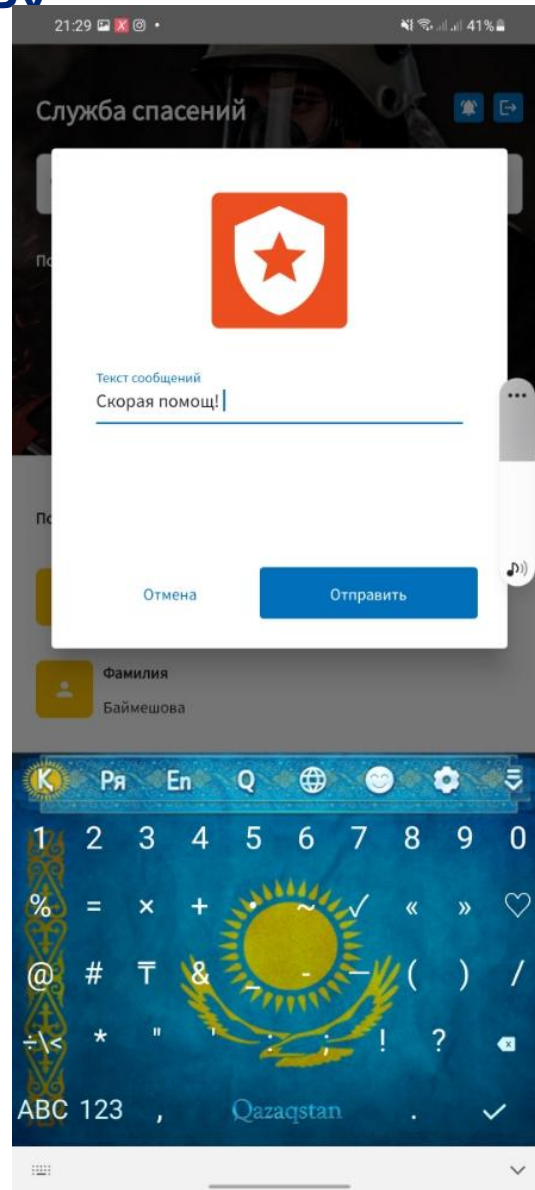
21:29

41%

Служба спасений

По

По

Текст сообщений
Скорая помощ!

Отмена

Отправить

Фамилия
Баймешова

K Ря En Q

1 2 3 4 5 6 7 8 9 0
% = × + • ~ √ « » ♡
@ # ₸ & _ - — ( ) /
÷\< * " ' : ; ! ?
ABC 123 , Qazaqstan .